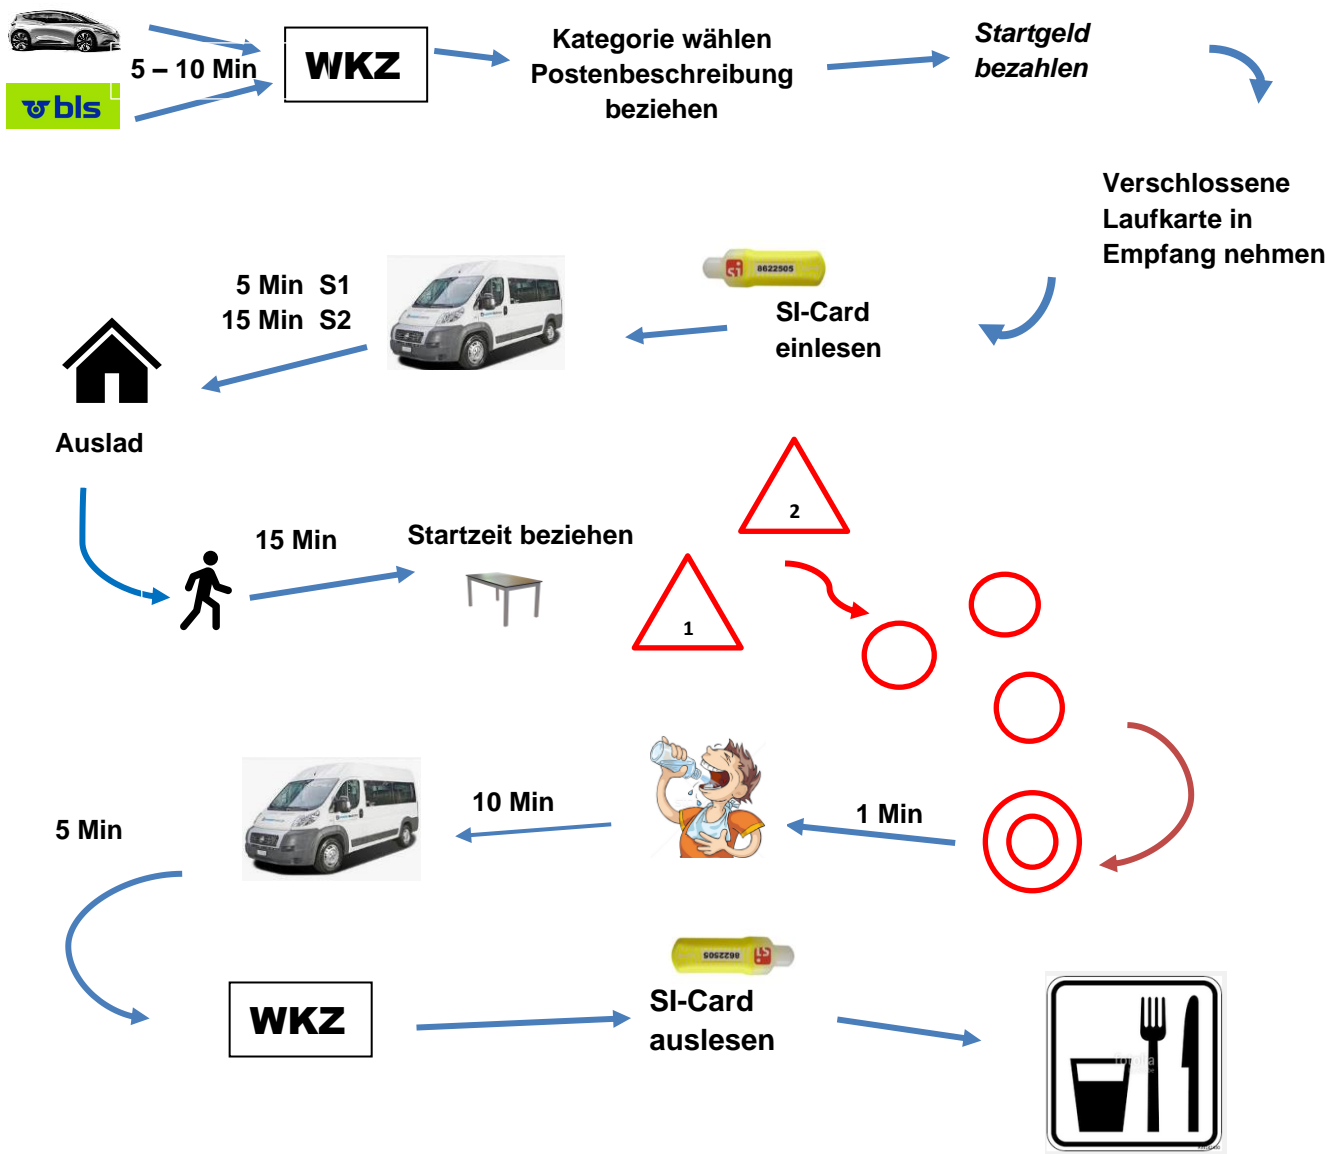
bls

5 – 10 Min

WKZ

Kategorie wählen
Postenbeschreibung
beziehen

*Startgeld bezahlen*

Verschlossene
Laufkarte in
Empfang nehmen

8622505

SI-Card
einlesen

5 Min S1
15 Min S2

Auslad

15 Min

Startzeit beziehen

2

1

5 Min

10 Min

1 Min

8622505

WKZ

SI-Card
auslesen